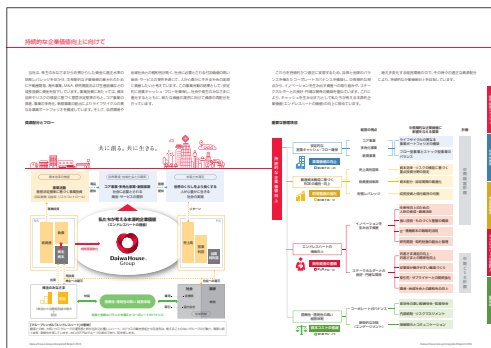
持続的な企業価値向上に向けて

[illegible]

価値創造のフロー

共に創る。共に生きる。

私たちが考える本来的企業価値
（エンゲージメント価値）

Daiwa House Group

価値創造の源泉

経営資源

重要課題

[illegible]

価値創造プロセス

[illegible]

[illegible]

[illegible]

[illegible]

価値創造

重要な価値創造

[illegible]

Daiwa House Group Integrated Report 2024

Daiwa House Group Integrated Report 2024